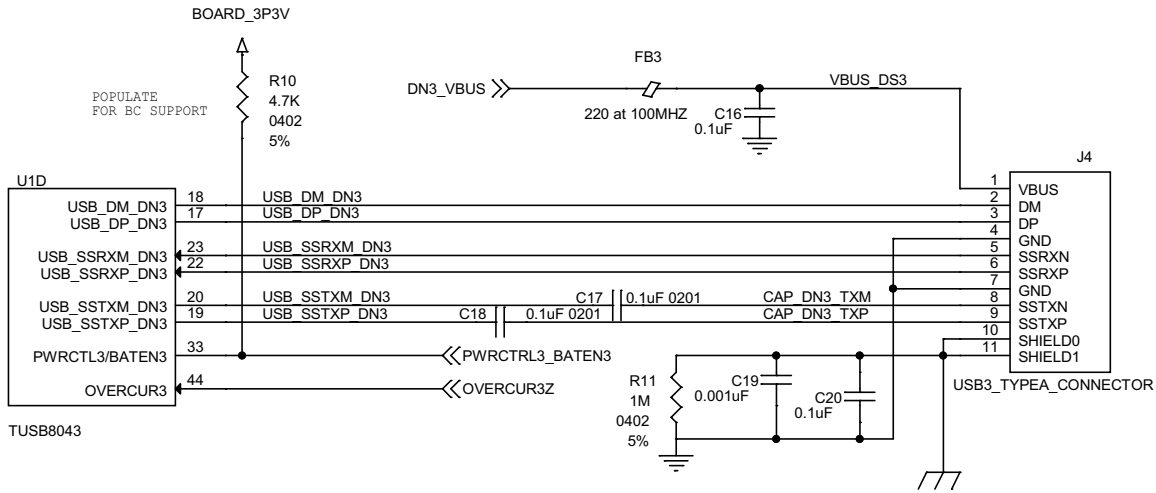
BOARD_3P3V

POPULATE FOR BC SUPPORT

R10
4.7K
0402
5%

FB3

DN3_VBUS

220 at 100MHZ

C16
0.1uF

VBUS_DS3

J4

U1D

USB_DM_DN3
USB_DP_DN3
USB_SSRXM_DN3
USB_SSRXP_DN3
USB_SSTXM_DN3
USB_SSTXP_DN3
PWRCTL3/BATEN3
OVERCUR3

TUSB8043

18 USB_DM_DN3
17 USB_DP_DN3
23 USB_SSRXM_DN3
22 USB_SSRXP_DN3
20 USB_SSTXM_DN3
19 USB_SSTXP_DN3
33
44

C17 0.1uF 0201
C18 0.1uF 0201
CAP_DN3_TXM
CAP_DN3_TXP

PWRCTRL3_BATEN3
OVERCUR3Z

1
2
3
4
5
6
7
8
9
10
11

VBUS
DM
DP
GND
SSRXN
SSRXP
GND
SSTXN
SSTXP
SHIELD0
SHIELD1

USB3_TYPEA_CONNECTOR

R11
1M
0402
5%

C19
0.001uF

C20
0.1uF